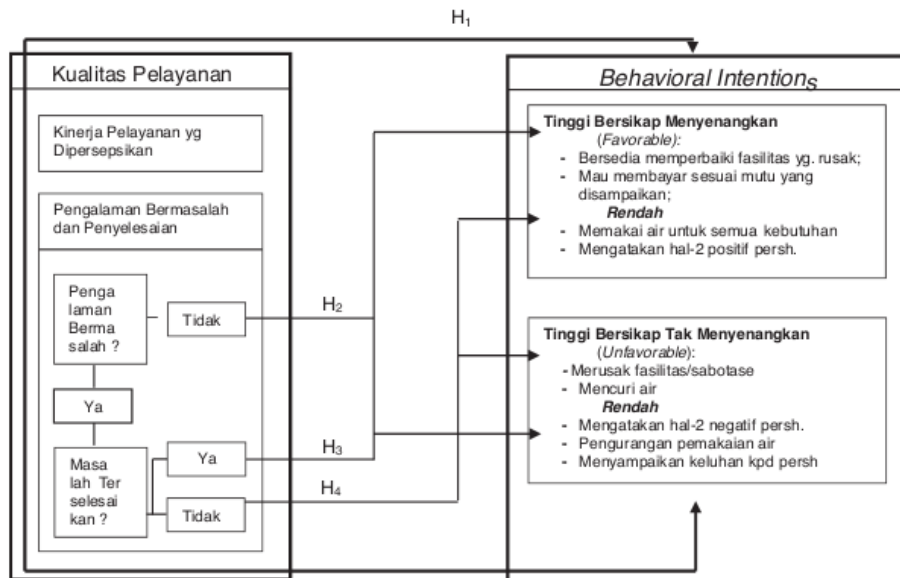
$H_1$

Kualitas Pelayanan

Kinerja Pelayanan yg Dipersepsikan

Pengalaman Bermasalah dan Penyelesaian

Penga laman Berma salah ?

Tidak

Ya

Masa lah Ter selesai kan ?

Ya

Tidak

$H_2$

$H_3$

$H_4$

Behavioral Intentions

Tinggi Bersikap Menyenangkan (Favorable):
- Bersedia memperbaiki fasilitas yg. rusak;
- Mau membayar sesuai mutu yang disampaikan;
Rendah
- Memakai air untuk semua kebutuhan
- Mengatakan hal-2 positif persh.

Tinggi Bersikap Tak Menyenangkan (Unfavorable):
- Merusak fasilitas/sabotase
- Mencuri air
Rendah
- Mengatakan hal-2 negatif persh.
- Pengurangan pemakaian air
- Menyampaikan keluhan kpd persh